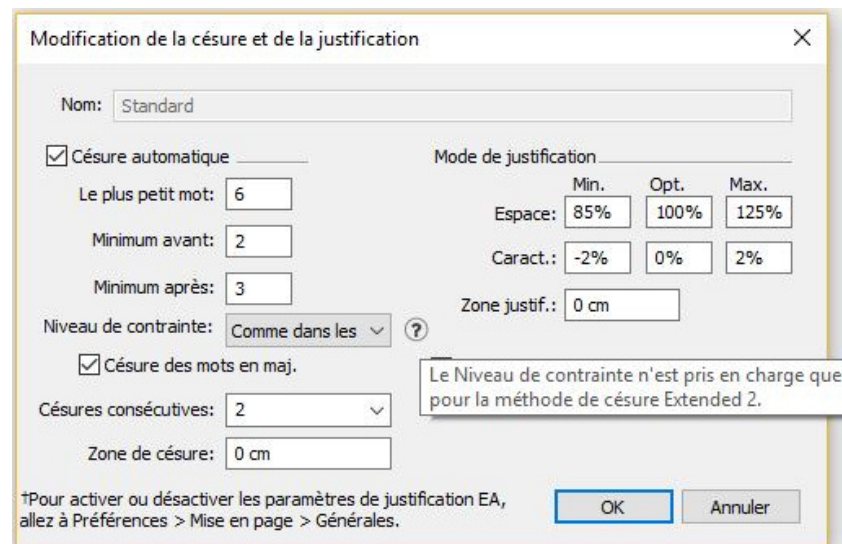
Modification de la césure et de la justification

×

Nom: Standard

Césure automatique

Le plus petit mot: 6

Minimum avant: 2

Minimum après: 3

Niveau de contrainte: Comme dans les

?

Césure des mots en maj.

Césures consécutives: 2

Zone de césure: 0 cm

Mode de justification

| | Min. | Opt. | Max. |
|---|---|---|---|
| Espace: | 85% | 100% | 125% |
| Caract.: | -2% | 0% | 2% |

Zone justif.: 0 cm

Le Niveau de contrainte n'est pris en charge que pour la méthode de césure Extended 2.

†Pour activer ou désactiver les paramètres de justification EA, allez à Préférences > Mise en page > Générales.

OK

Annuler